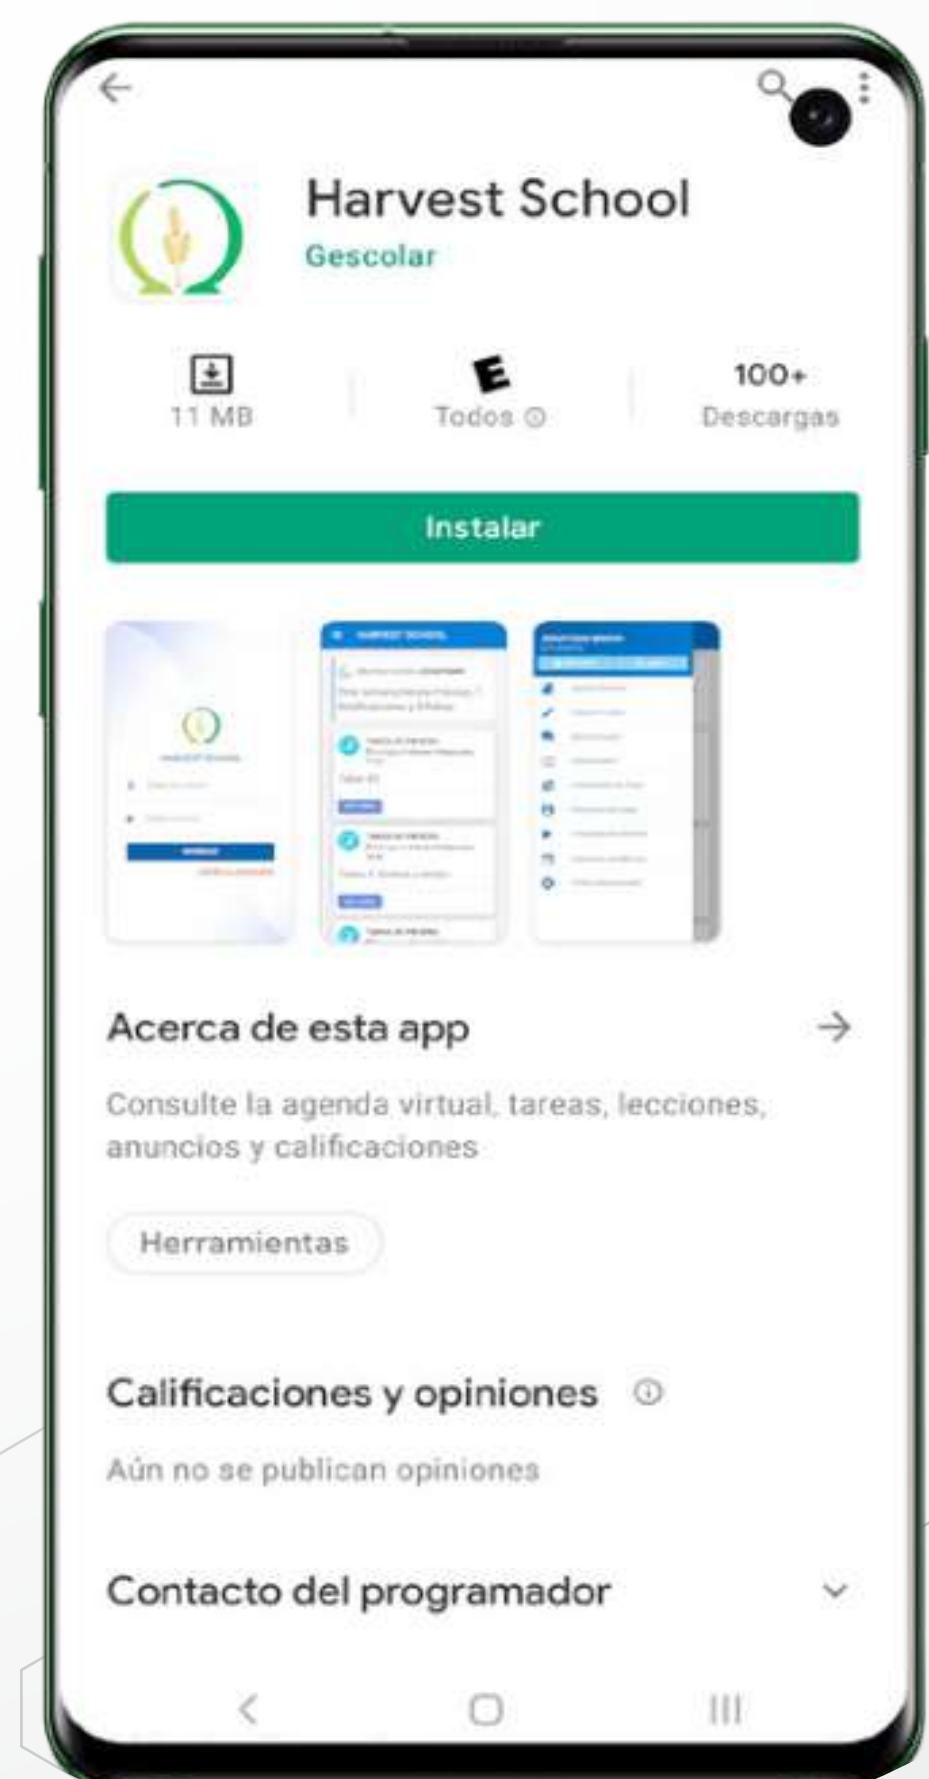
Harvest School
Gescolar

11 MB

E
Todos ⓘ

100+
Descargas

Instalar

HARVEST SCHOOL

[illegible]

Acerca de esta app

Consulte la agenda virtual, tareas, lecciones, anuncios y calificaciones

Herramientas

Calificaciones y opiniones ⓘ

Aún no se publican opiniones

Contacto del programador